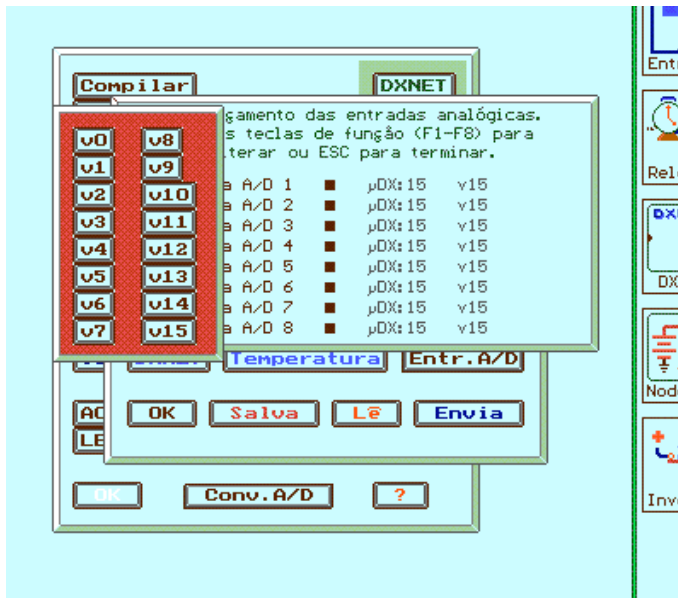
Compilar
DXNET
gamento das entradas analógicas.
s teclas de função (F1-F8) para
lterar ou ESC para terminar.

| v0 | v8 |
|---|---|
| v1 | v9 |
| v2 | v10 |
| v3 | v11 |
| v4 | v12 |
| v5 | v13 |
| v6 | v14 |
| v7 | v15 |

a A/D 1 µDX:15 v15
a A/D 2 µDX:15 v15
a A/D 3 µDX:15 v15
a A/D 4 µDX:15 v15
a A/D 5 µDX:15 v15
a A/D 6 µDX:15 v15
a A/D 7 µDX:15 v15
a A/D 8 µDX:15 v15

Temperatura
Entr.A/D
AC
LE
OK
Salva
Lê
Envia
OK
Conv.A/D
?

Entr
Rel
DX
DX
Nod
Inv